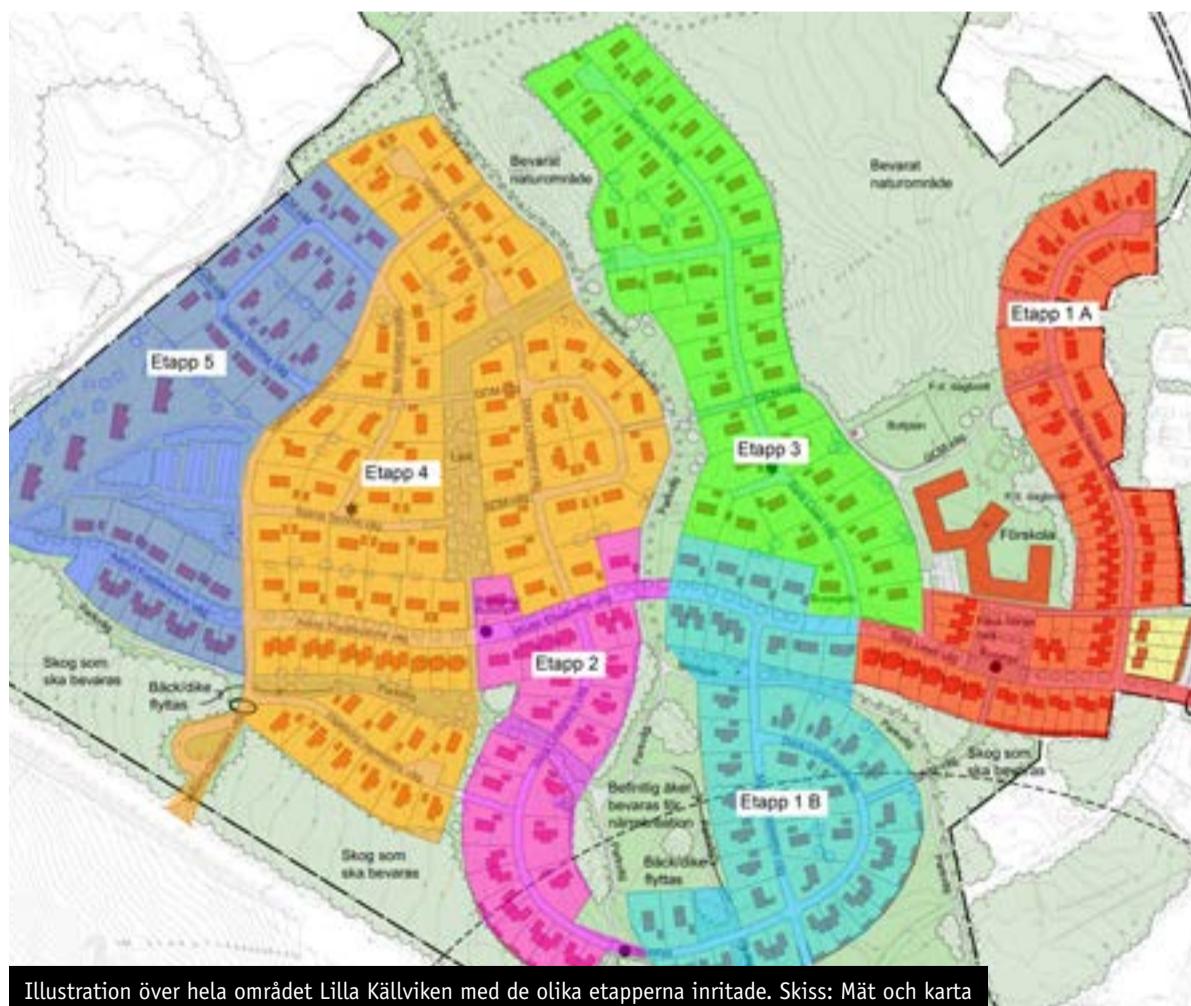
Bevarat naturområde

Bevarat naturområde

Etapp 1 A

Etapp 5

Etapp 3

Etapp 4

Bollplan

Förskola

Etapp 2

Skog som ska bevaras

Bäck/dike flyttas

Skog som ska bevaras

Befintlig åker bevaras för närrekreation

Etapp 1 B

Skog som ska bevaras

Bäck/dike flyttas

Illustration över hela området Lilla Källviken med de olika etapperna inritade. Skiss: Mät och karta